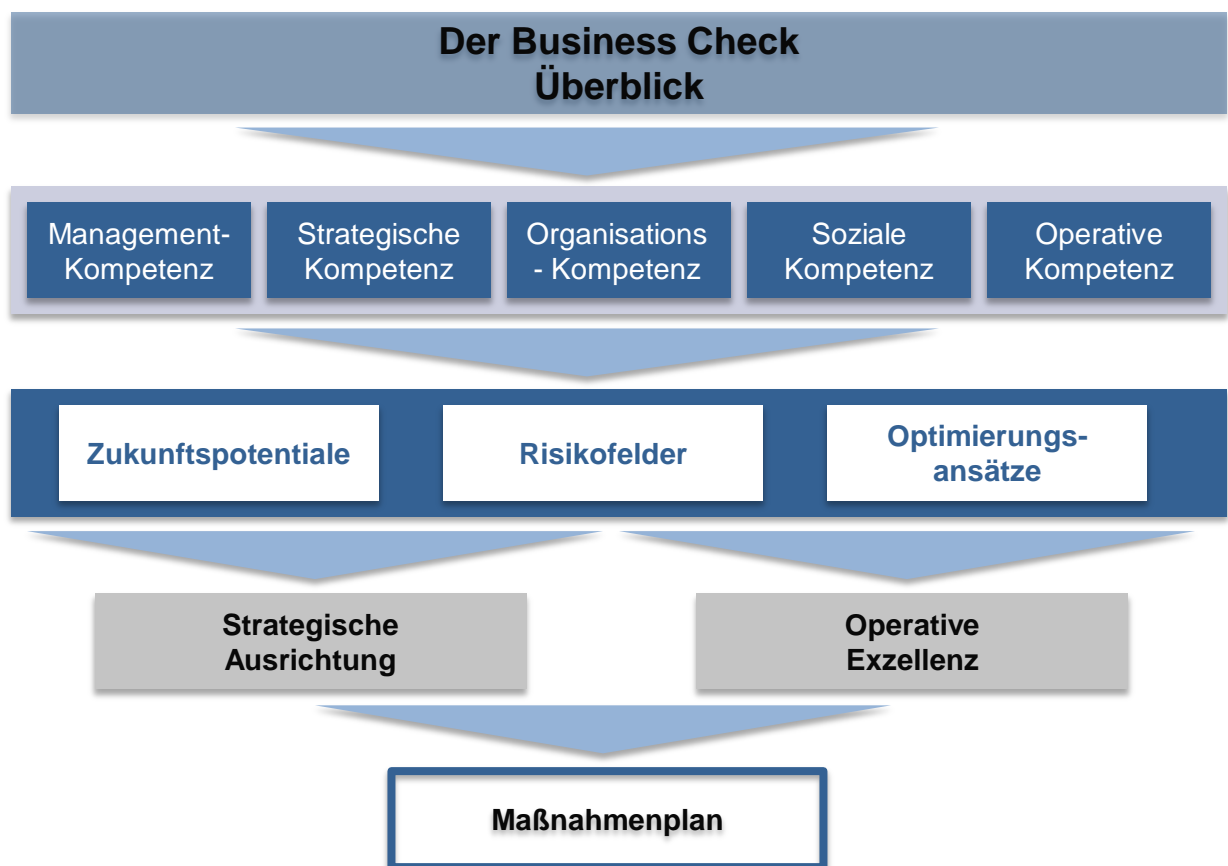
Der Business Check
Überblick

Management-Kompetenz

Strategische Kompetenz

Organisations - Kompetenz

Soziale Kompetenz

Operative Kompetenz

Zukunftspotentiale

Risikofelder

Optimierungsansätze

Strategische Ausrichtung

Operative Exzellenz

Maßnahmenplan